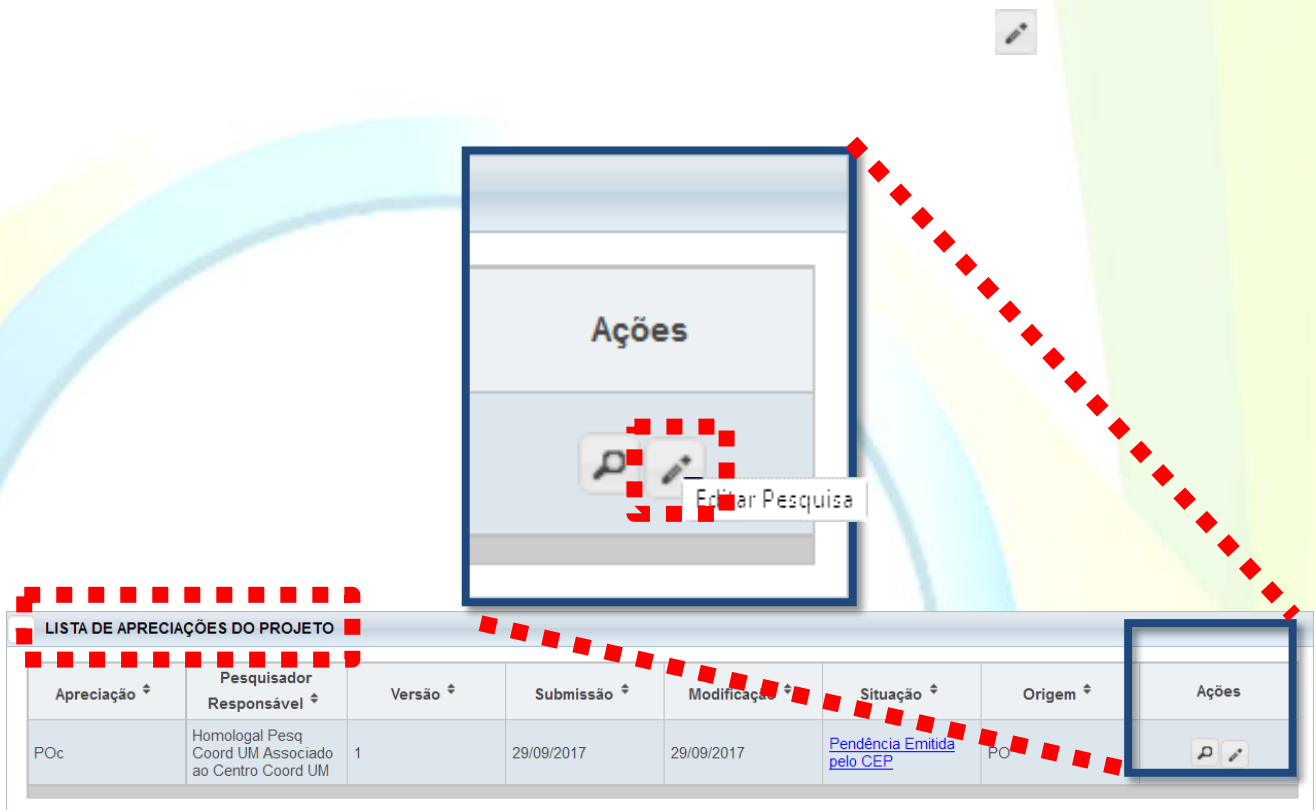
Ações

Editar Pesquisa

LISTA DE APRECIAÇÕES DO PROJETO

| Apreciação | Pesquisador Responsável | Versão | Submissão | Modificação | Situação | Origem | Ações |
|---|---|---|---|---|---|---|---|
| POc | Homologal Pesq Coord UM Associado ao Centro Coord UM | 1 | 29/09/2017 | 29/09/2017 | Pendência Emitida pelo CEP | PO | |